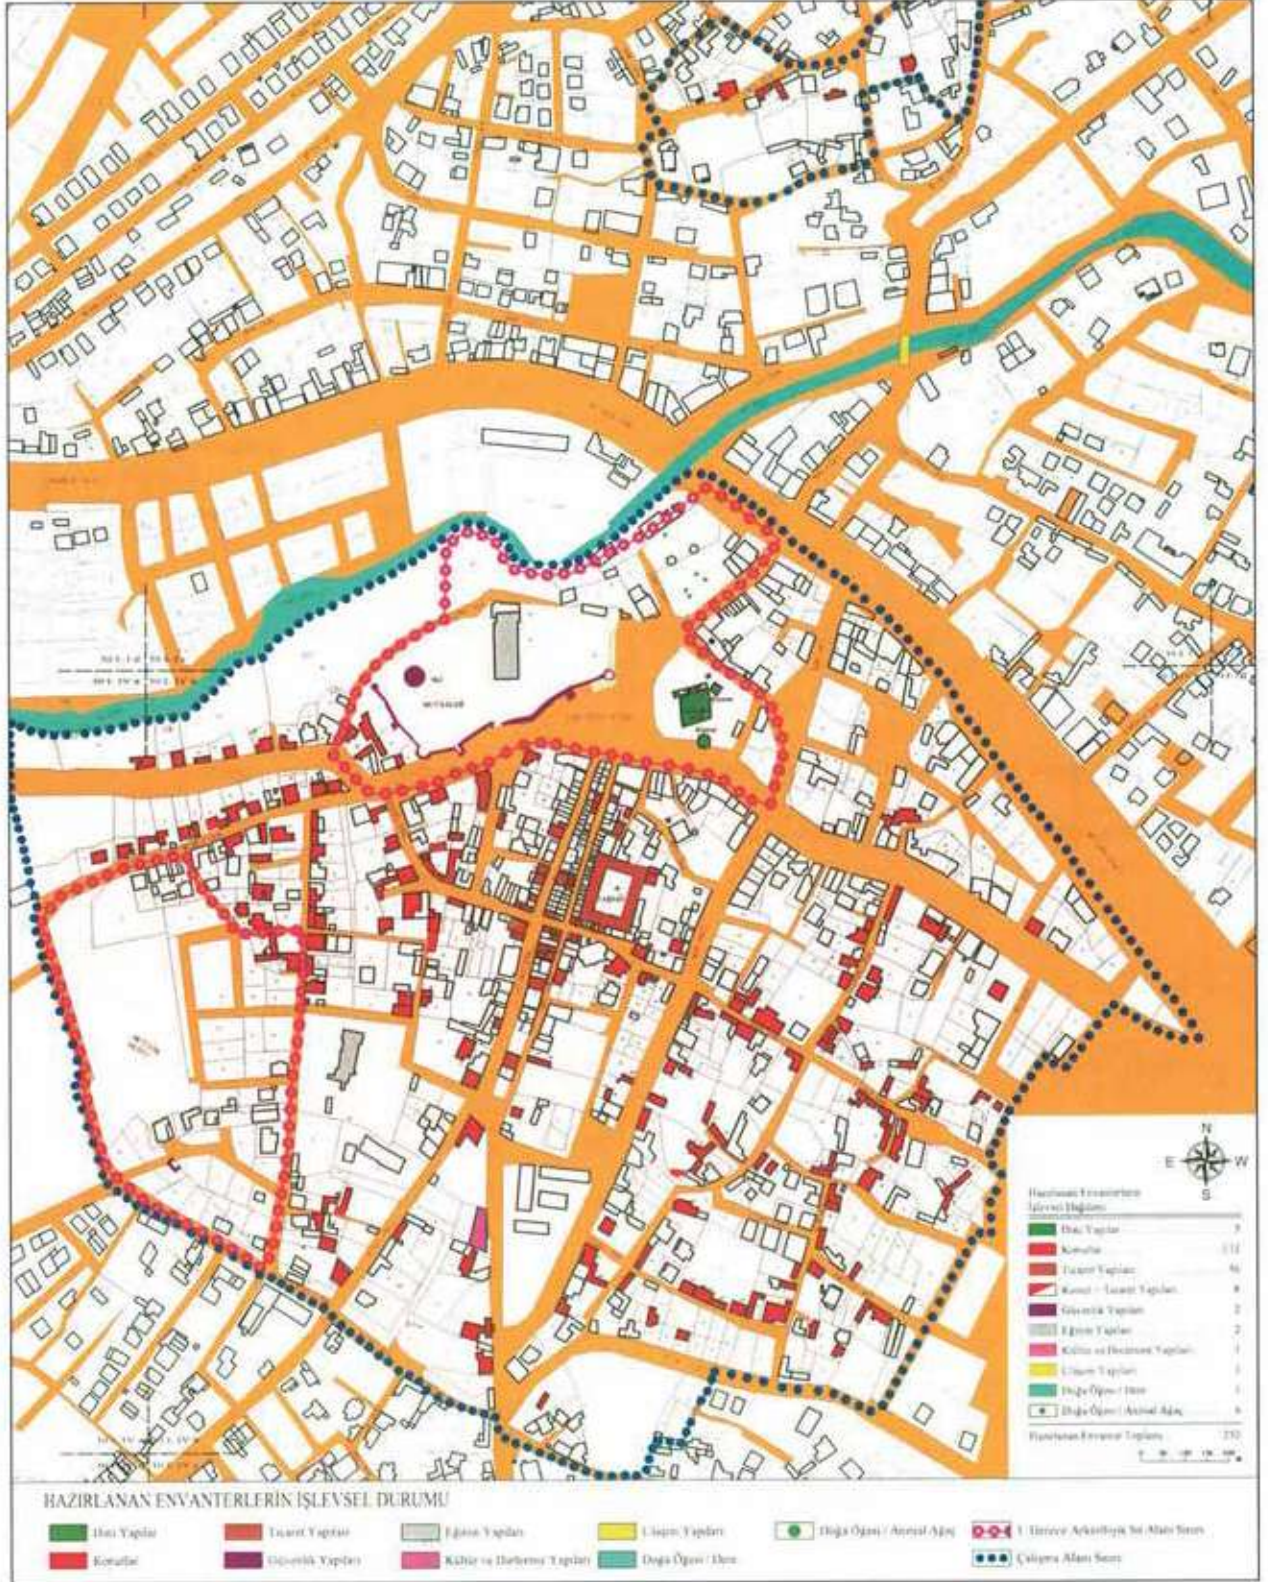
N
E W
S

Hazırlanan Envanterlerin İşlevsel Dağılımı
Dini Yapılar 3
Konutlar 132
Ticaret Yapıları 56
Konut + Ticaret Yapıları 8
Güvenlik Yapıları 2
Eğitim Yapıları 2
Kültür ve Dinlenme Yapıları 1
Ulaşım Yapıları 1
Doğa Öğesi / Dere 1
Doğa Öğesi / Anıtsal Ağaç 6
Hazırlanan Envanter Toplamı 212

HAZIRLANAN ENVANTERLERİN İŞLEVSEL DURUMU
Dini Yapılar
Konutlar
Ticaret Yapıları
Güvenlik Yapıları
Eğitim Yapıları
Kültür ve Dinlenme Yapıları
Ulaşım Yapıları
Doğa Öğesi / Dere
Doğa Öğesi / Anıtsal Ağaç
1. Derece Arkeolojik Sit Alanı Sınırı
Çalışma Alanı Sınırı